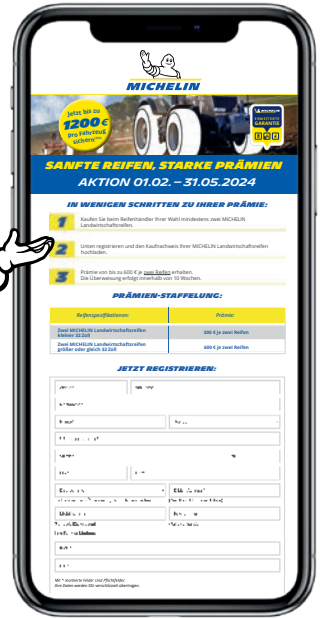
MICHELIN

Jetzt bis zu 1200€ pro Fahrzeug sichern**

MICHELIN ERWEITERTE GARANTIE

SANFTE REIFEN, STARKE PRÄMIEN
AKTION 01.02. – 31.05.2024

IN WENIGEN SCHRITTEN ZU IHRER PRÄMIE:

1 Kaufen Sie beim Reifenhändler Ihrer Wahl mindestens zwei MICHELIN Landwirtschaftsreifen.

2 Unten registrieren und den Kaufnachweis Ihrer MICHELIN Landwirtschaftsreifen hochladen.

3 Prämie von bis zu 600 € je zwei Reifen erhalten. Die Überweisung erfolgt innerhalb von 10 Wochen.

PRÄMIEN-STAFFELUNG:

| Reifenspezifikationen: | Prämie: |
|---|---|
| Zwei MICHELIN Landwirtschaftsreifen kleiner 32 Zoll | 300 € je zwei Reifen |
| Zwei MICHELIN Landwirtschaftsreifen größer oder gleich 32 Zoll | 600 € je zwei Reifen |

JETZT REGISTRIEREN:

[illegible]

Mit * markierte Felder sind Pflichtfelder.
Ihre Daten werden SSL-verschlüsselt übertragen.